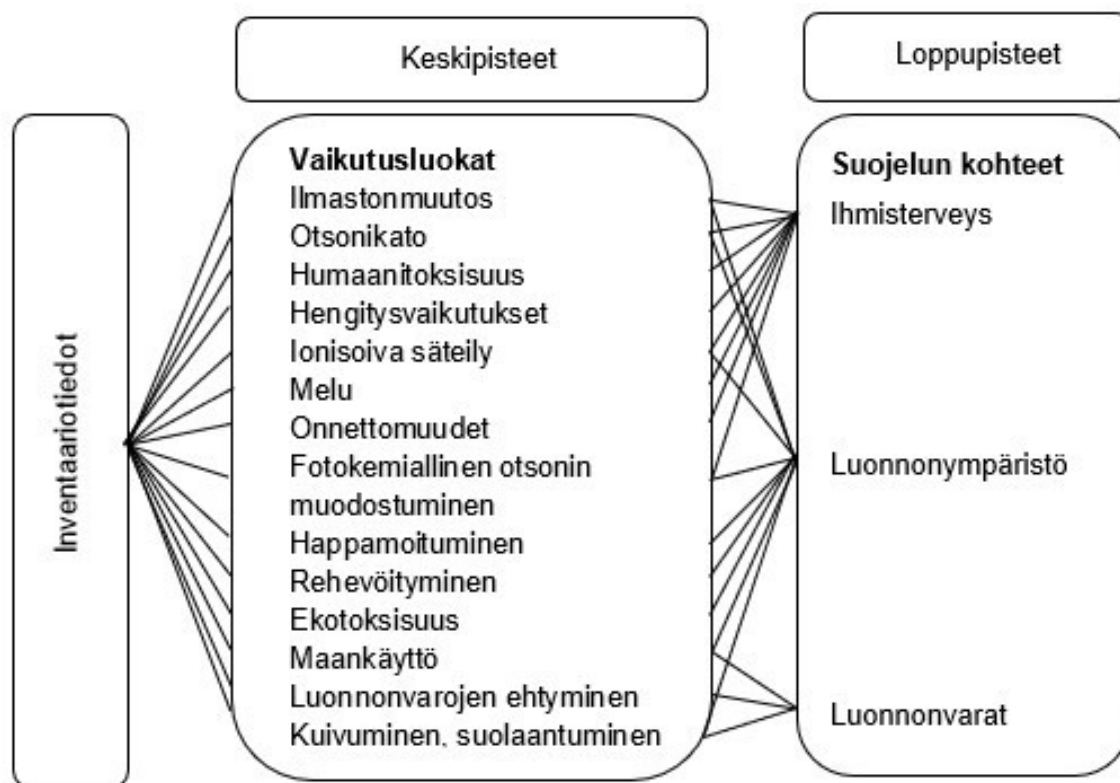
Keskipisteet

Loppupisteet

Inventaariotiedot

Vaikutusluokat
Ilmastonmuutos
Otsonikato
Humaanitoksisuus
Hengitysvaikutukset
Ionisoiva säteily
Melu
Onnettomuudet
Fotokemiallinen otsonin muodostuminen
Happamoituminen
Rehevöityminen
Ekotoksisuus
Maankäyttö
Luonnonvarojen ehtyminen
Kuivuminen, suolaantuminen

Suojelun kohteet
Ihmisterveys
Luonnonympäristö
Luonnonvarat